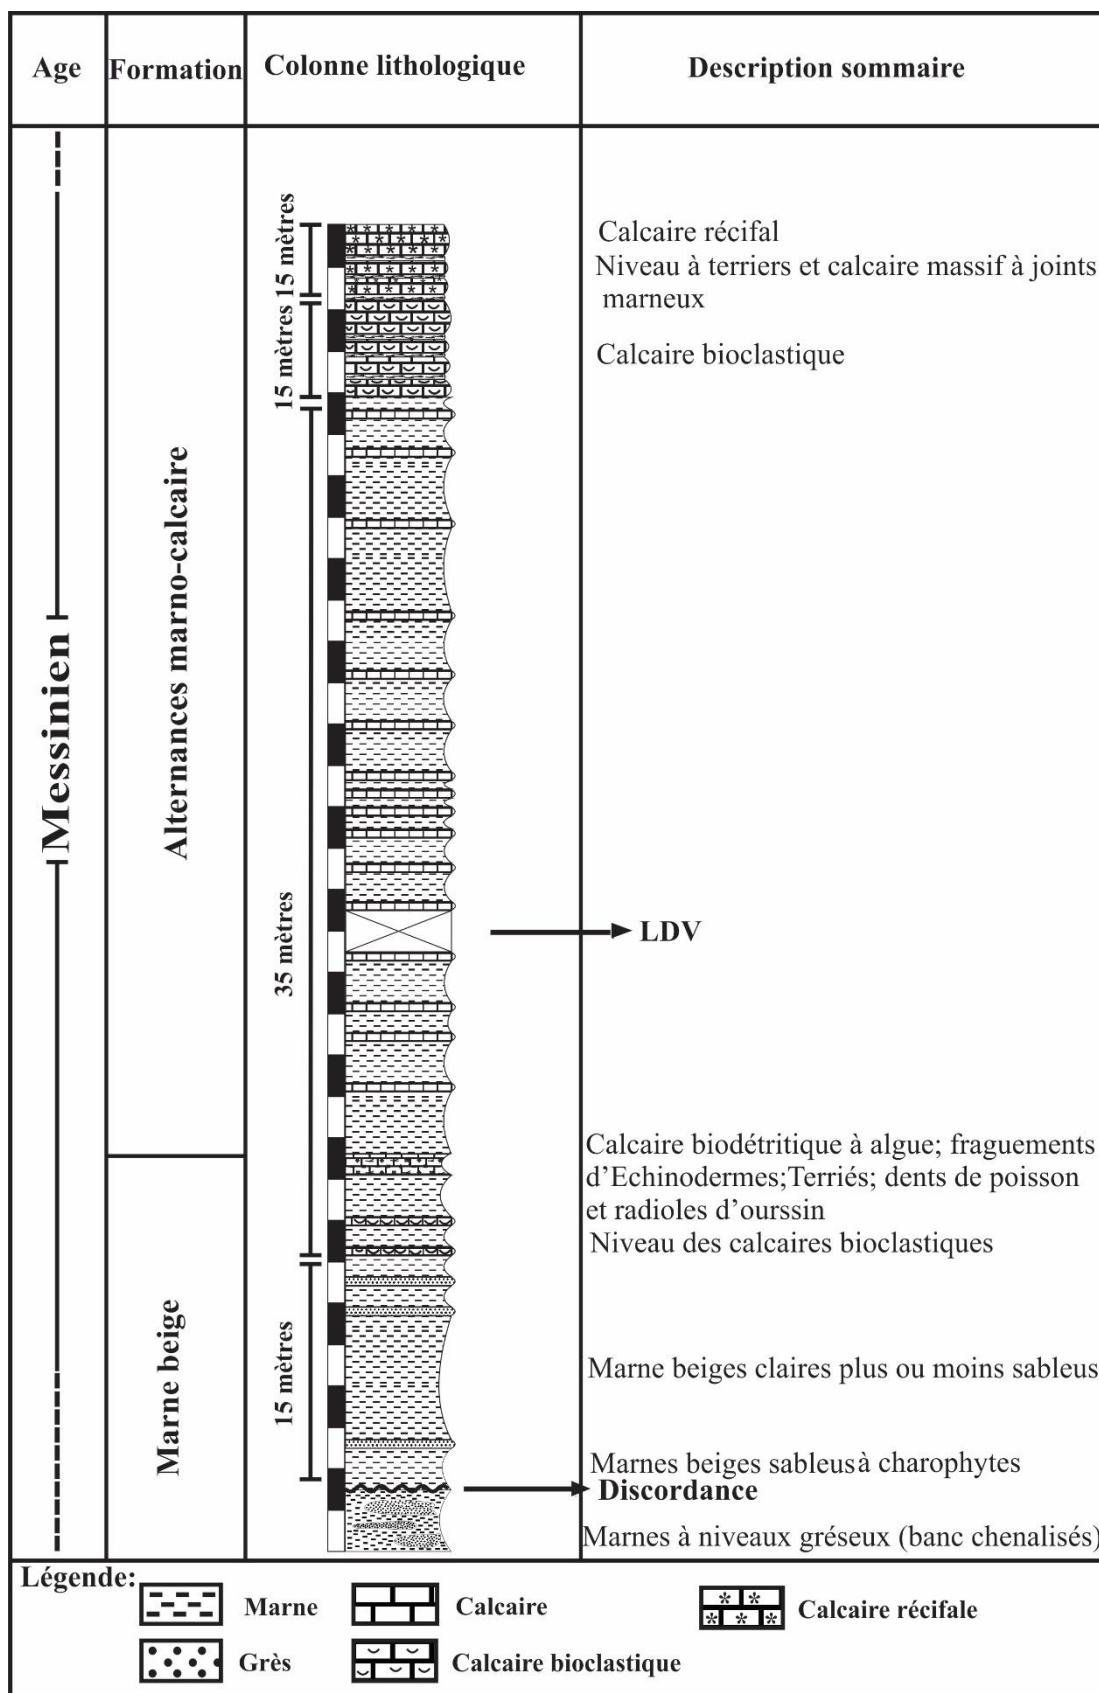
| Age | Formation | Colonne lithologique | Description sommaire |
|---|---|---|---|
| Messinien | Alternances marno-calcaire | 15 mètres 15 mètres 35 mètres | Calcaire récifal<br>Niveau à terriers et calcaire massif à joints marneux<br>Calcaire bioclastique<br>LDV<br>Calcaire biodétritique à algue; fraguements d'Echinodermes;Terriés; dents de poisson et radioles d'ourssin<br>Niveau des calcaires bioclastiques |
| | Marne beige | 15 mètres | Marne beiges claires plus ou moins sableus<br>Marnes beiges sableusà charophytes<br>Discordance<br>Marnes à niveaux gréseux (banc chenalisés) |

Légende: Marne Calcaire Calcaire récifale Grès Calcaire bioclastique